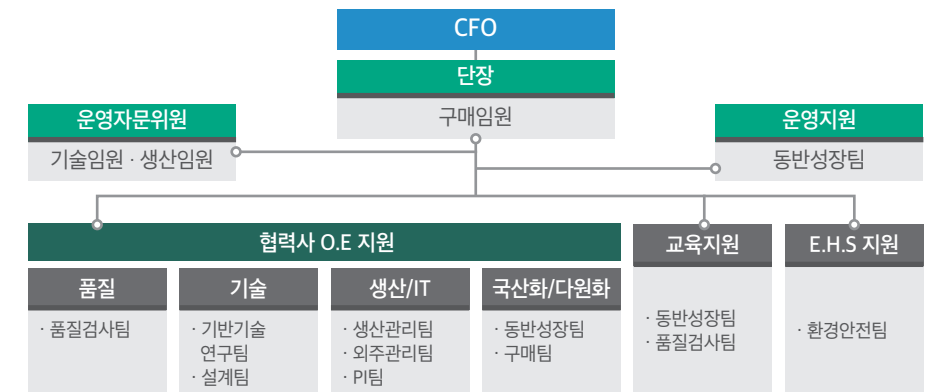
CFO

단장

구매임원

운영자문위원

기술임원 · 생산임원

운영지원

동반성장팀

협력사 O.E 지원

품질

· 품질검사팀

기술

· 기반기술 연구팀
· 설계팀

생산/IT

· 생산관리팀
· 외주관리팀
· PI팀

국산화/다원화

· 동반성장팀
· 구매팀

교육지원

· 동반성장팀
· 품질검사팀

E.H.S 지원

· 환경안전팀